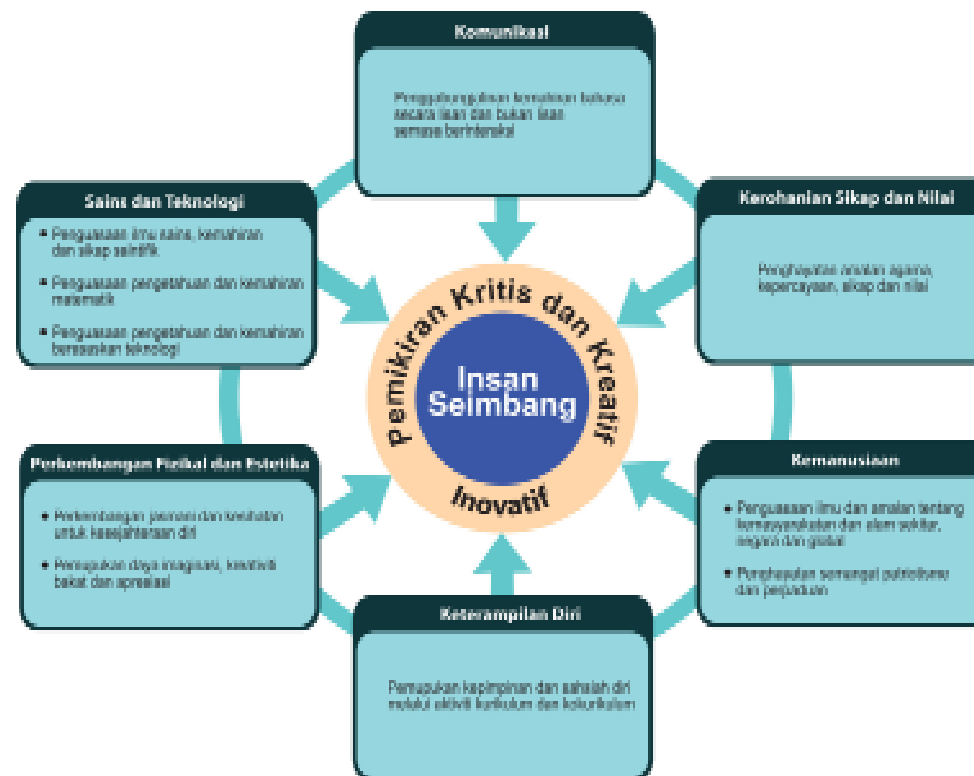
Komunikasi

Penggabungjalinan kemahiran bahasa secara lisan dan bukan lisan semasa berinteraksi

Sains dan Teknologi

- Penguasaan ilmu sains, kemahiran dan sikap saintifik
- Penguasaan pengetahuan dan kemahiran matematik
- Penguasaan pengetahuan dan kemahiran berasaskan teknologi

Kerohanian Sikap dan Nilai

Penghayatan amalan agama, kepercayaan, sikap dan nilai

Pemikiran Kritis dan Kreatif

Insan Seimbang

Inovatif

Perkembangan Fizikal dan Estetika

- Perkembangan jasmani dan kesihatan untuk kesejahteraan diri
- Pemupukan daya imaginasi, kreativiti bakat dan apresiasi

Kemanusiaan

- Penguasaan ilmu dan amalan tentang kemasyarakatan dan alam sekitar, negara dan global
- Penghayatan semangat patriotisme dan perpaduan

Keterampilan Diri

Pemupukan kepimpinan dan sahsiah diri melalui aktiviti kurikulum dan kokurikulum